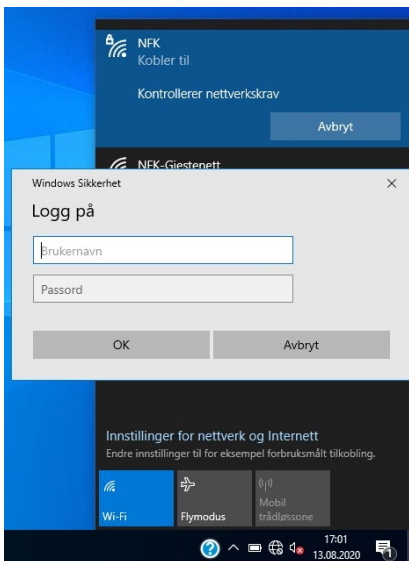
NFK
Kobler til

Kontrollerer nettverkskrav

Avbryt

NFK-Gjestenett

Windows Sikkerhet
×

Logg på

Brukernavn

Passord

OK
Avbryt

Innstillinger for nettverk og Internett
Endre innstillinger til for eksempel forbruksmålt tilkobling.

Wi-Fi
Flymodus
Mobil trådløssone

17:01
13.08.2020